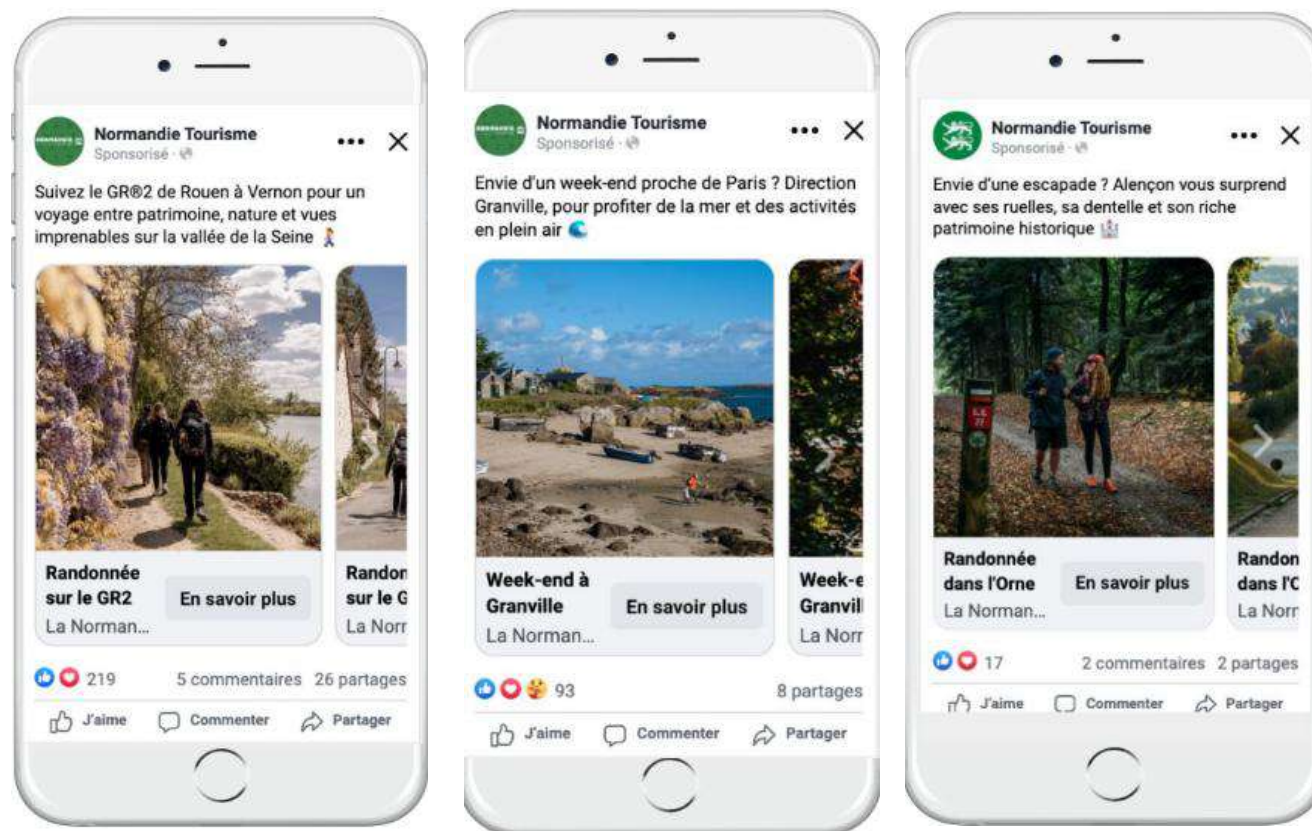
Normandie Tourisme
Sponsorisé ·

Suivez le GR®2 de Rouen à Vernon pour un voyage entre patrimoine, nature et vues imprenables sur la vallée de la Seine

Randonnée sur le GR2
La Norman...
En savoir plus

Randon sur le G
La Norr

219
5 commentaires 26 partages

J'aime
Commenter
Partager

Normandie Tourisme
Sponsorisé ·

Envie d'un week-end proche de Paris ? Direction Granville, pour profiter de la mer et des activités en plein air

Week-end à Granville
La Norman...
En savoir plus

Week-e Granvil
La Norr

93
8 partages

J'aime
Commenter
Partager

Normandie Tourisme
Sponsorisé ·

Envie d'une escapade ? Alençon vous surprend avec ses ruelles, sa dentelle et son riche patrimoine historique

Randonnée dans l'Orne
La Norman...
En savoir plus

Randon dans l'C
La Norr

17
2 commentaires 2 partages

J'aime
Commenter
Partager